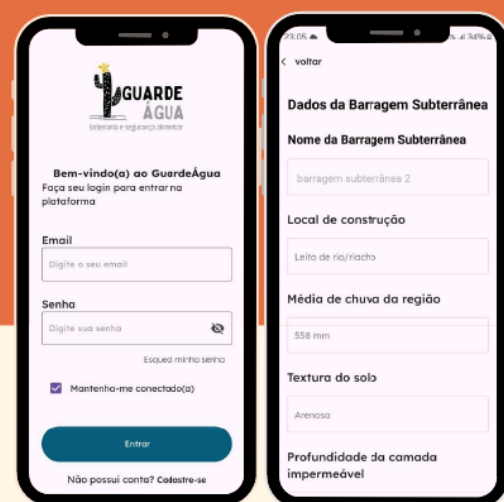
GUARDE ÁGUA
Soberania e segurança alimentar

Bem-vindo(a) ao GuardeÁgua
Faça seu login para entrar na plataforma

Email
Digite o seu email

Senha
Digite sua senha

Esqued minha senha

Mantenha-me conectado(a)

Entrar

Não possui conta? Cadastre-se

23:05 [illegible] 34%

< voltar

Dados da Barragem Subterrânea

Nome da Barragem Subterrânea
barragem subterrânea 2

Local de construção
Leito de rio/riacho

Média de chuva da região
558 mm

Textura do solo
Arenosa

Profundidade da camada impermeável